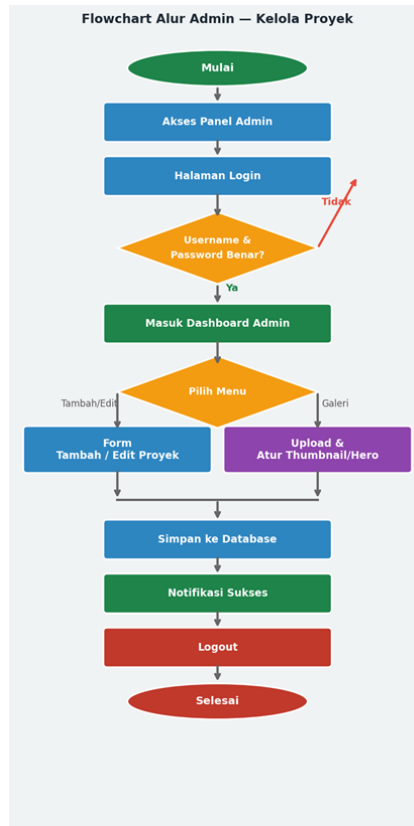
Flowchart Alur Admin — Kelola Proyek

Mulai

Akses Panel Admin

Halaman Login

Username & Password Benar?

Tidak

Ya

Masuk Dashboard Admin

Pilih Menu

Tambah/Edit

Galeri

Form Tambah / Edit Proyek

Upload & Atur Thumbnail/Hero

Simpan ke Database

Notifikasi Sukses

Logout

Selesai